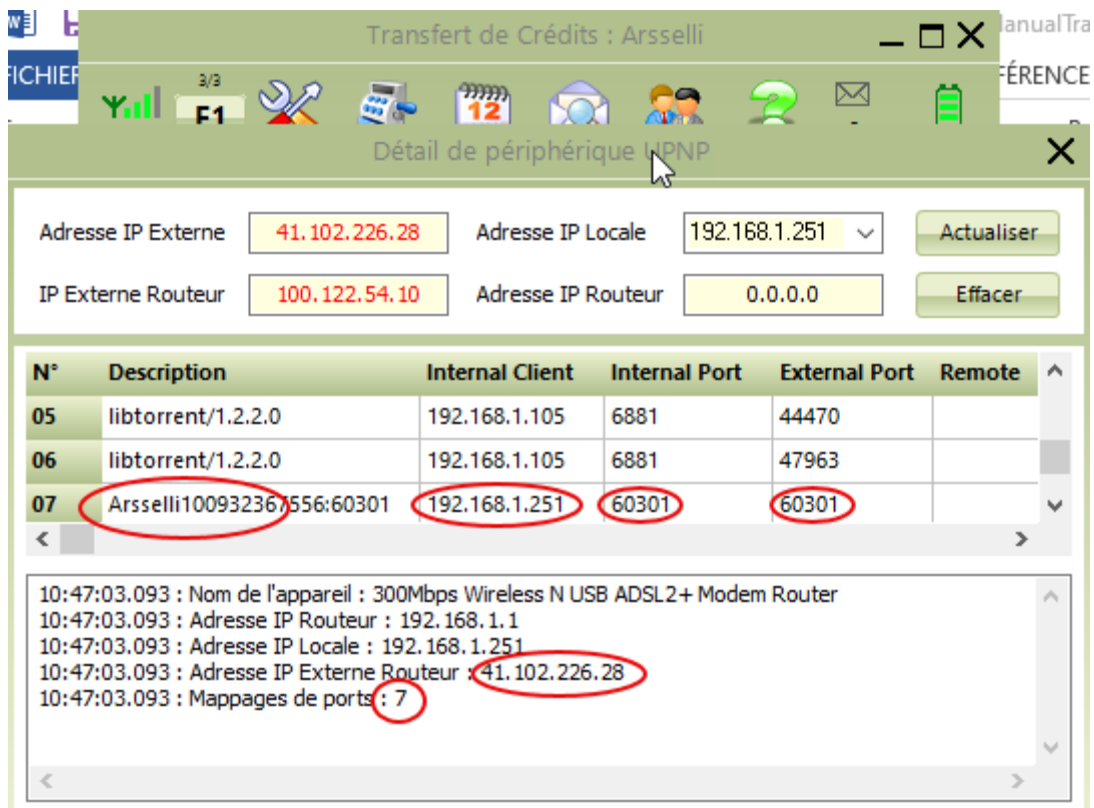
FICHIER

Transfert de Crédits : Arsselli

lanualTra

FÉRENCE

3/3
F1

Détail de périphérique UPNP

Adresse IP Externe 41.102.226.28 Adresse IP Locale 192.168.1.251 Actualiser

IP Externe Routeur 100.122.54.10 Adresse IP Routeur 0.0.0.0 Effacer

| N° | Description | Internal Client | Internal Port | External Port | Remote |
|---|---|---|---|---|---|
| 05 | libtorrent/1.2.2.0 | 192.168.1.105 | 6881 | 44470 | |
| 06 | libtorrent/1.2.2.0 | 192.168.1.105 | 6881 | 47963 | |
| 07 | Arsselli10093236?556:60301 | 192.168.1.251 | 60301 | 60301 | |

10:47:03.093 : Nom de l'appareil : 300Mbps Wireless N USB ADSL2+ Modem Router
10:47:03.093 : Adresse IP Routeur : 192.168.1.1
10:47:03.093 : Adresse IP Locale : 192.168.1.251
10:47:03.093 : Adresse IP Externe Routeur : 41.102.226.28
10:47:03.093 : Mappages de ports : 7